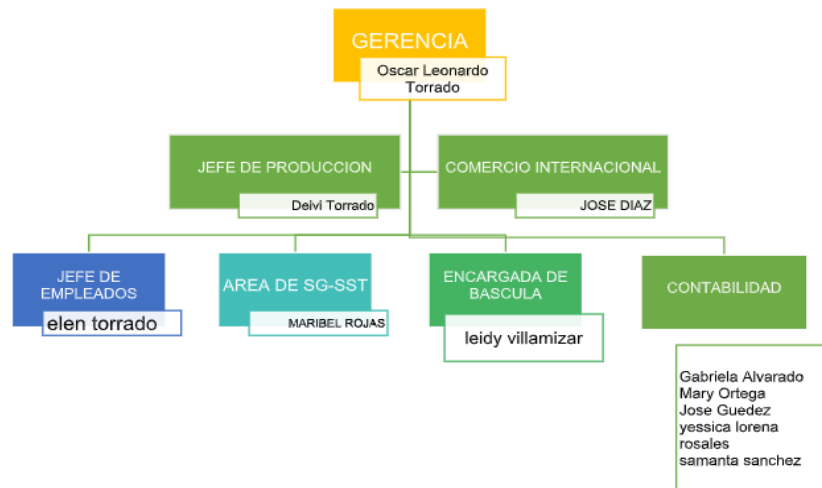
GERENCIA
Oscar Leonardo Torrado

JEFE DE PRODUCCION
Deivi Torrado

COMERCIO INTERNACIONAL
JOSE DIAZ

JEFE DE EMPLEADOS
elen torrado

AREA DE SG-SST
MARIBEL ROJAS

ENCARGADA DE BASCULA
leidy villamizar

CONTABILIDAD
Gabriela Alvarado
Mary Ortega
Jose Guedez
yessica lorena rosales
samanta sanchez